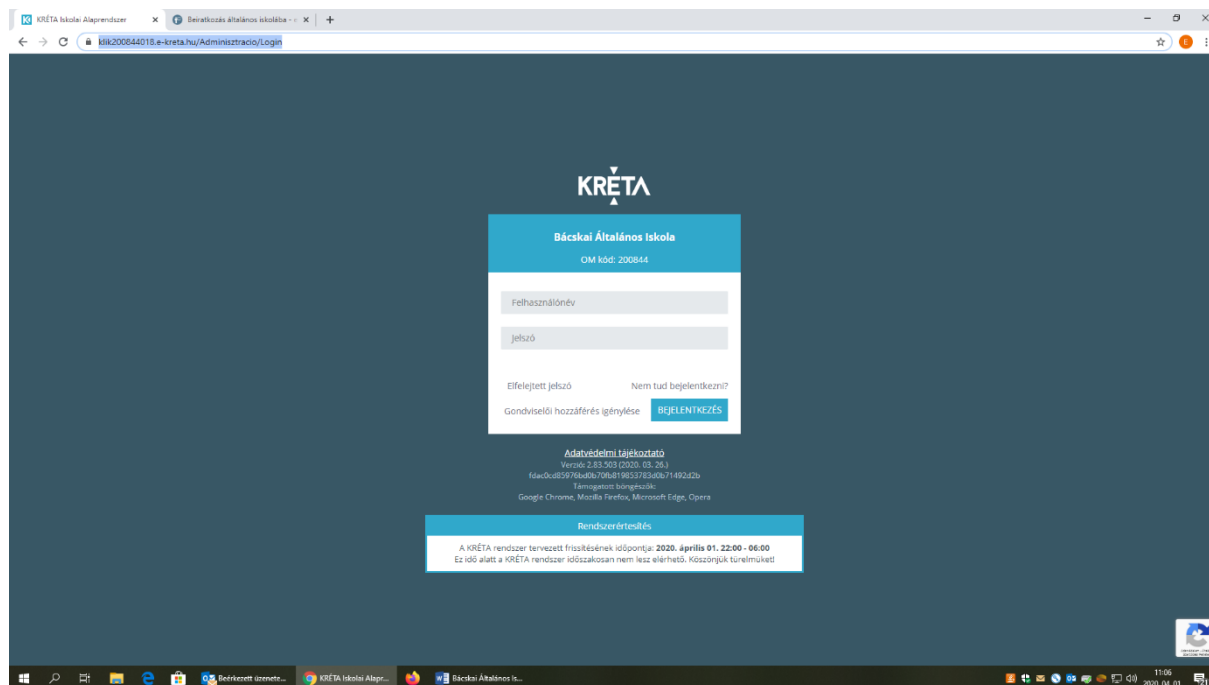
KRÉTA Iskolai Alaprendszer
Beiratkozás általános iskolába - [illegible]

klik200844018.e-kreta.hu/Adminisztracio/Login

KRÉTA

Bácskai Általános Iskola
OM kód: 200844

Felhasználónév
Jelszó

Elfelejtett jelszó
Nem tud bejelentkezni?
Gondviselői hozzáférés igénylése
BEJELENTKEZÉS

Adatvédelmi tájékoztató
Verzió: 2.83.503 (2020. 03. 26.)
fdac0cd85976bd0b70fb819853783d0b71492d2b
Támogatott böngészők:
Google Chrome, Mozilla Firefox, Microsoft Edge, Opera

Rendszerértesítés
A KRÉTA rendszer tervezett frissítésének időpontja: 2020. április 01. 22:00 - 06:00
Ez idő alatt a KRÉTA rendszer időszakosan nem lesz elérhető. Köszönjük türelmüket!

Beérkezett üzenete...
KRÉTA Iskolai Alapr...
Bácskai Általános Is...
11:06
2020. 04. 01.